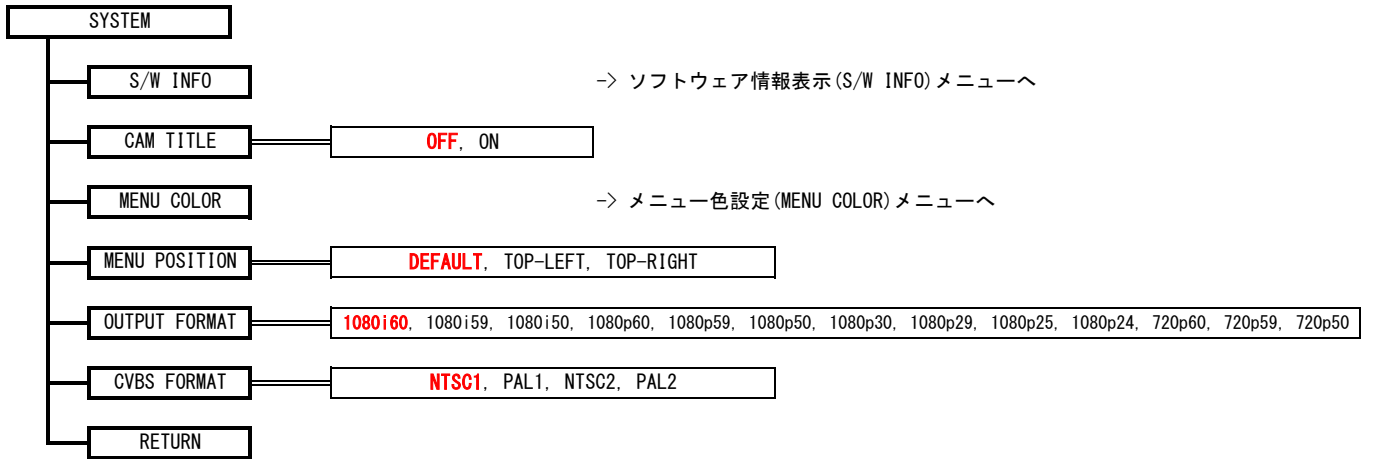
SYSTEM

S/W INFO

-> ソフトウェア情報表示(S/W INFO)メニューへ

CAM TITLE

OFF, ON

MENU COLOR

-> メニュー色設定(MENU COLOR)メニューへ

MENU POSITION

DEFAULT, TOP-LEFT, TOP-RIGHT

OUTPUT FORMAT

1080i60, 1080i59, 1080i50, 1080p60, 1080p59, 1080p50, 1080p30, 1080p29, 1080p25, 1080p24, 720p60, 720p59, 720p50

CVBS FORMAT

NTSC1, PAL1, NTSC2, PAL2

RETURN